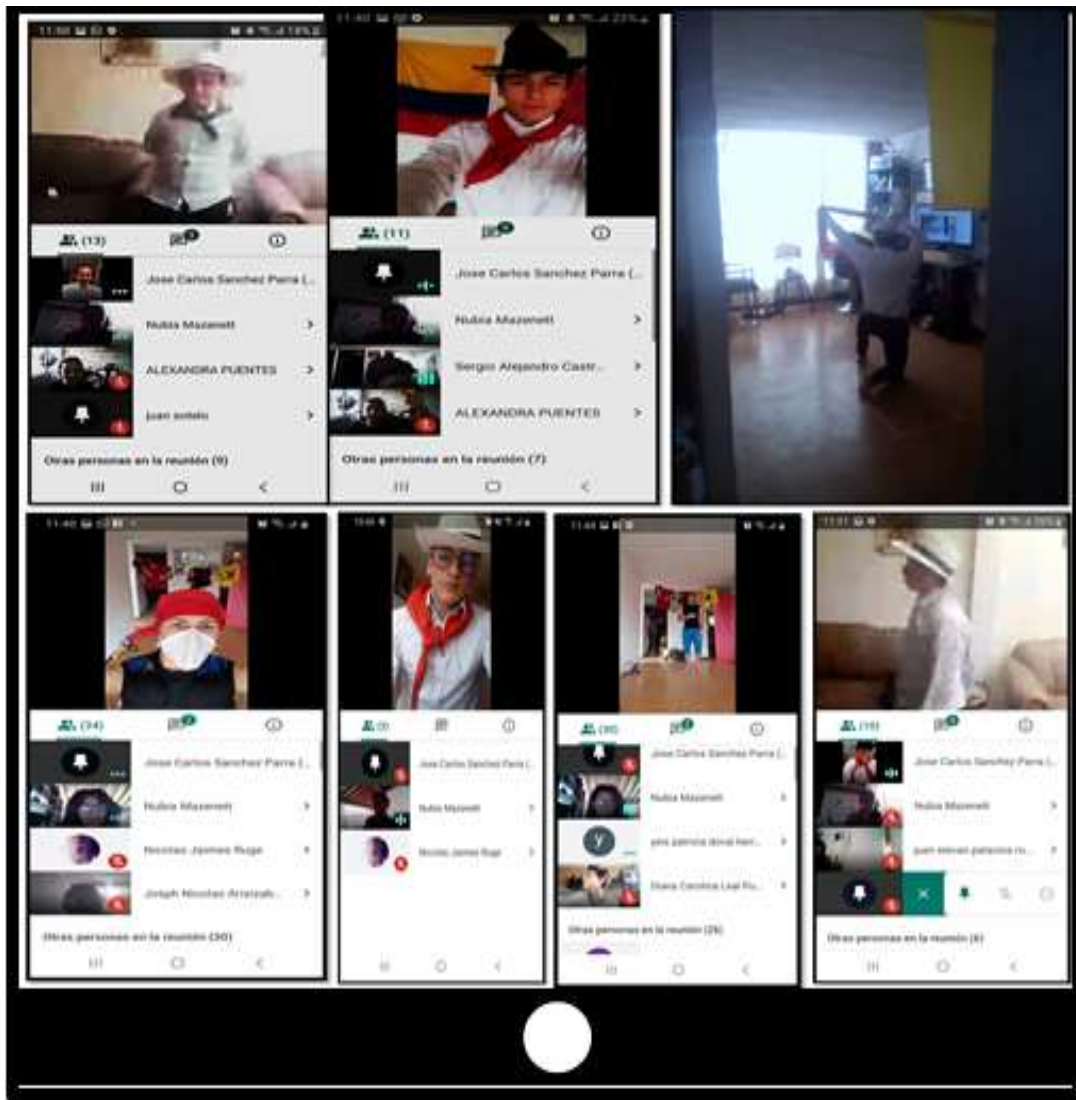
(13)

Jose Carlos Sanchez Parra (...

Nubia Mazenett

ALEXANDRA PUENTES

juan sotelo

Otras personas en la reunión (9)

(11)

Jose Carlos Sanchez Parra (...

Nubia Mazenett

Sergio Alejandro Castr...

ALEXANDRA PUENTES

Otras personas en la reunión (7)

(34)

Jose Carlos Sanchez Parra (...

Nubia Mazenett

Nicolas Jaimes Ruge

Joseph Nicolas Arizala...

Otras personas en la reunión (30)

Jose Carlos Sanchez Parra (...

Nubia Mazenett

Nicolas Jaimes Ruge

(30)

Jose Carlos Sanchez Parra (...

Nubia Mazenett

Y

yeis patricia doval herr...

Diana Carolina Leal Ro...

Otras personas en la reunión (26)

(10)

Jose Carlos Sanchez Parra (...

Nubia Mazenett

juan esteban palacios ro...

Otras personas en la reunión (6)